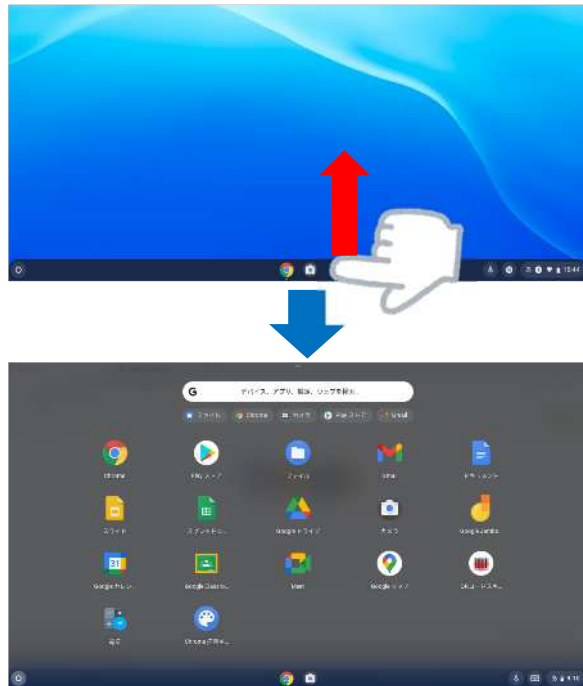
10:44

デバイス、アプリ、設定、ウェブを検索...

ファイル
Chrome
カメラ
Play ストア
Gmail

Chrome
Play ストア
ファイル
Gmail
ドキュメント

スライド
スプレッドシ...
Google ドライブ
カメラ
Google Jamboard

Google カレン...
Google Classro...
Meet
Google マップ
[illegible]

設定
Chrome の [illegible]